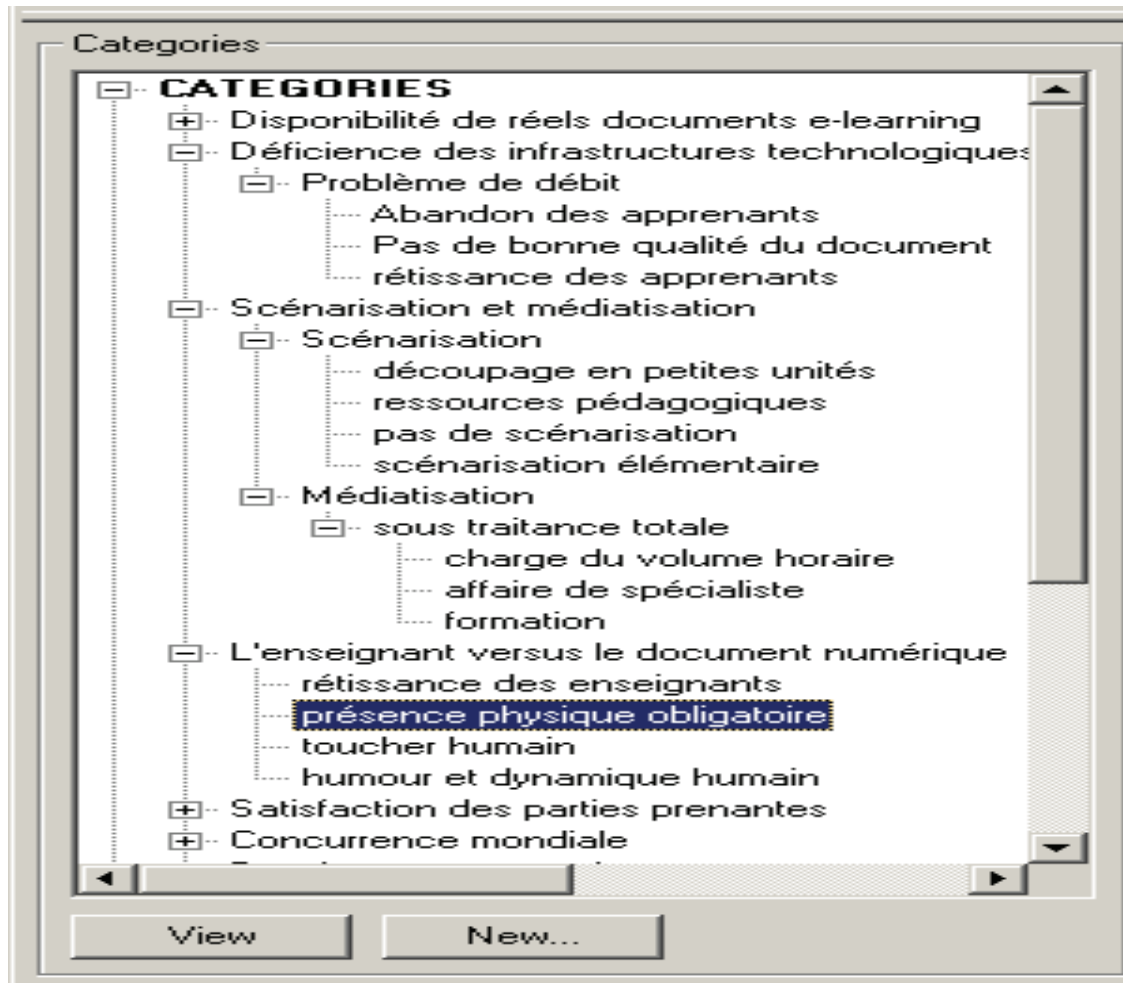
Categories

CATEGORIES
Disponibilité de réels documents e-learning
Déficience des infrastructures technologiques
Problème de débit
Abandon des apprenants
Pas de bonne qualité du document
rétissance des apprenants
Scénarisation et médiatisation
Scénarisation
découpage en petites unités
ressources pédagogiques
pas de scénarisation
scénarisation élémentaire
Médiatisation
sous traitance totale
charge du volume horaire
affaire de spécialiste
formation
L'enseignant versus le document numérique
rétissance des enseignants
présence physique obligatoire
toucher humain
humour et dynamique humain
Satisfaction des parties prenantes
Concurrence mondiale
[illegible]

View
New...